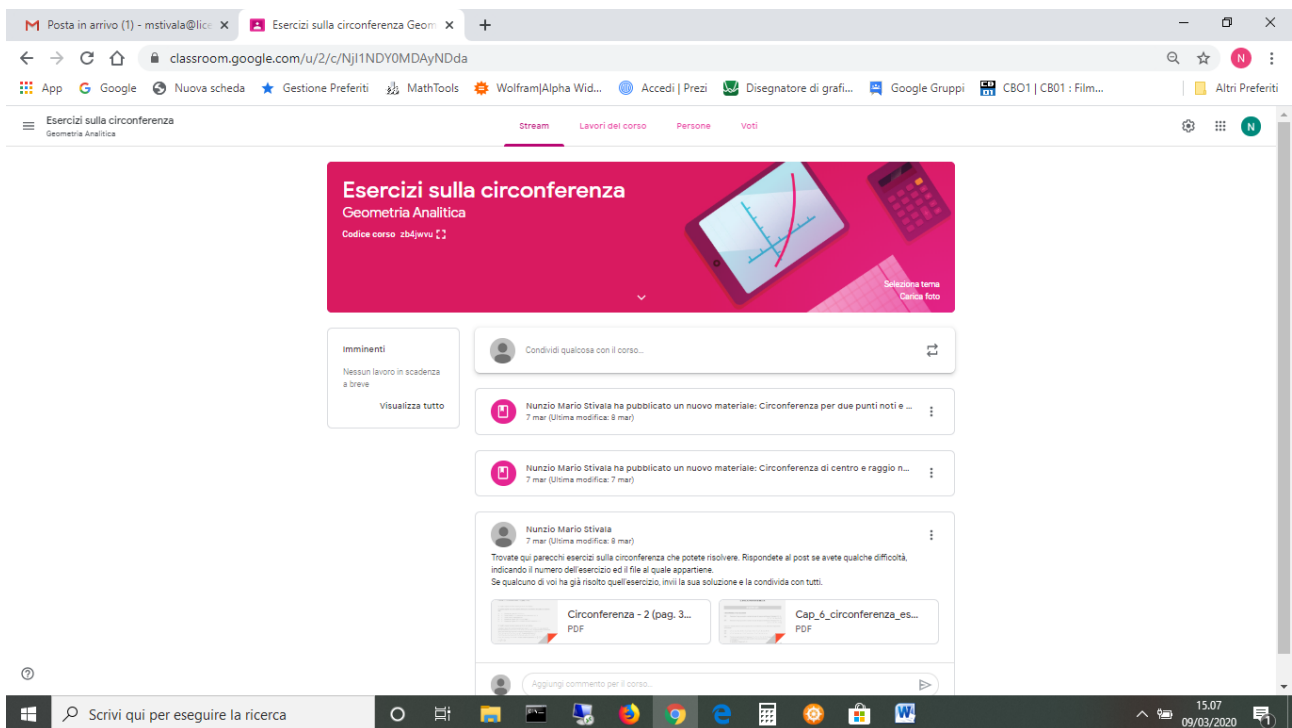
Posta in arrivo (1) - mstivala@lic ×
Esercizi sulla circonferenza Geom ×
+

classroom.google.com/u/2/c/NjI1NDY0MDAyNDda

App  Google  Nuova scheda  Gestione Preferiti  MathTools  Wolfram|Alpha Wid...  Accedi | Prezi  Disegnatore di grafi...  Google Gruppi  CBO1 | CB01 : Film...  Altri Preferiti

Esercizi sulla circonferenza
Geometria Analitica

Stream  Lavori del corso  Persone  Voti

Esercizi sulla circonferenza
Geometria Analitica
Codice corso zb4jwvu

Seleziona tema
Carica foto

Imminenti
Nessun lavoro in scadenza a breve
Visualizza tutto

Condividi qualcosa con il corso...

Nunzio Mario Stivala ha pubblicato un nuovo materiale: Circonferenza per due punti noti e ...
7 mar (Ultima modifica: 8 mar)

Nunzio Mario Stivala ha pubblicato un nuovo materiale: Circonferenza di centro e raggio n...
7 mar (Ultima modifica: 7 mar)

Nunzio Mario Stivala
7 mar (Ultima modifica: 8 mar)
Trovate qui parecchi esercizi sulla circonferenza che potete risolvere. Rispondete al post se avete qualche difficoltà, indicando il numero dell'esercizio ed il file al quale appartiene.
Se qualcuno di voi ha già risolto quell'esercizio, invii la sua soluzione e la condivida con tutti.

Circonferenza - 2 (pag. 3...
PDF

Cap_6_circonferenza_es...
PDF

Aggiungi commento per il corso...

Scrivi qui per eseguire la ricerca

15.07
09/03/2020